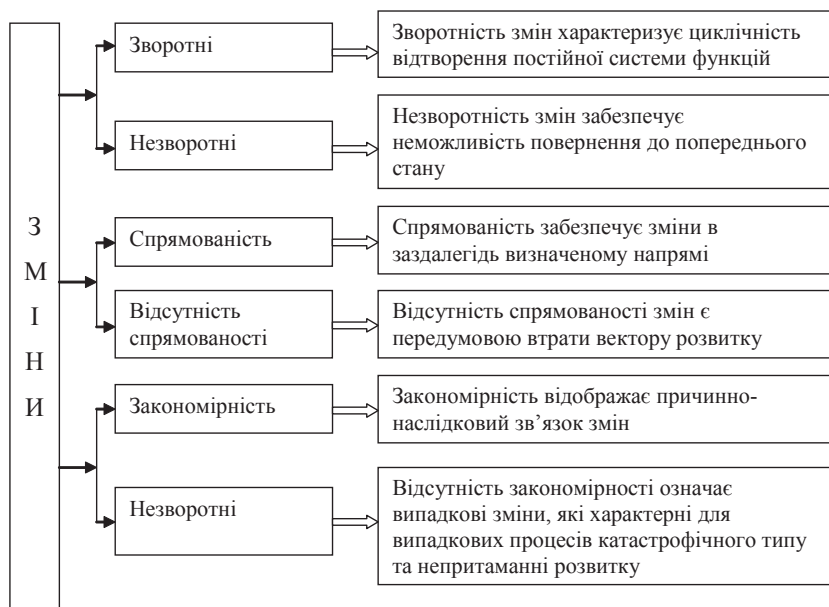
З
М
І
Н
И

Зворотні

Зворотність змін характеризує циклічність відтворення постійної системи функцій

Незворотні

Незворотність змін забезпечує неможливість повернення до попереднього стану

Спрямованість

Спрямованість забезпечує зміни в заздалегідь визначеному напрямі

Відсутність спрямованості

Відсутність спрямованості змін є передумовою втрати вектору розвитку

Закономірність

Закономірність відображає причинно-наслідковий зв'язок змін

Незворотні

Відсутність закономірності означає випадкові зміни, які характерні для випадкових процесів катастрофічного типу та непритаманні розвитку